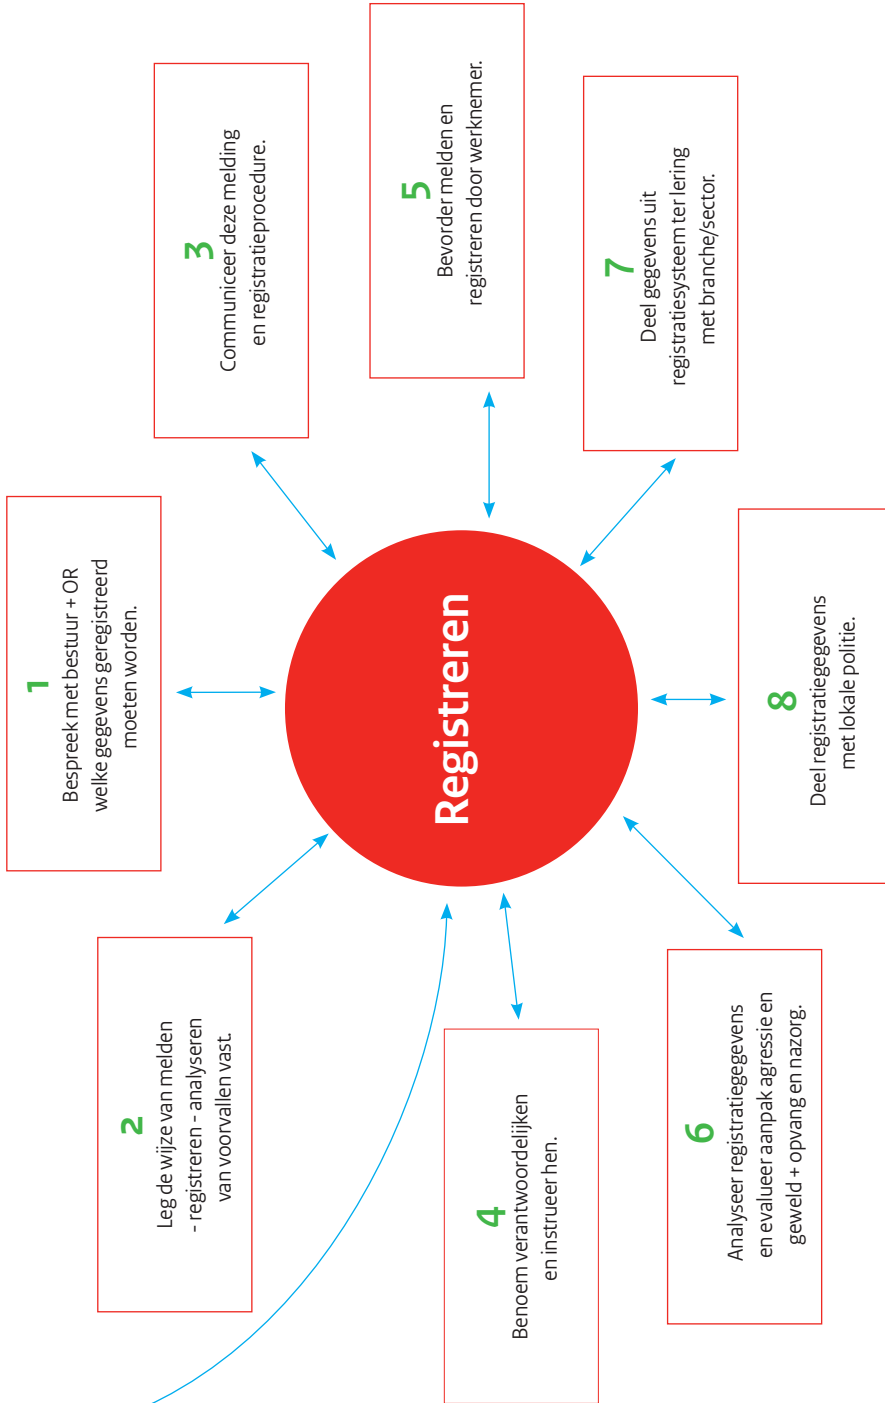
Registreren

1
Bespreek met bestuur + OR welke gegevens geregistreerd moeten worden.

2
Leg de wijze van melden - registreren - analyseren van voorvallen vast.

3
Communiceer deze melding en registratieprocedure.

4
Benoem verantwoordelijken en instrueer hen.

5
Bevorder melden en registreren door werknemer.

6
Analyseer registratiegegevens en evalueer aanpak agressie en geweld + opvang en nazorg.

7
Deel gegevens uit registratiesysteem ter lering met branche/sector.

8
Deel registratiegegevens met lokale politie.